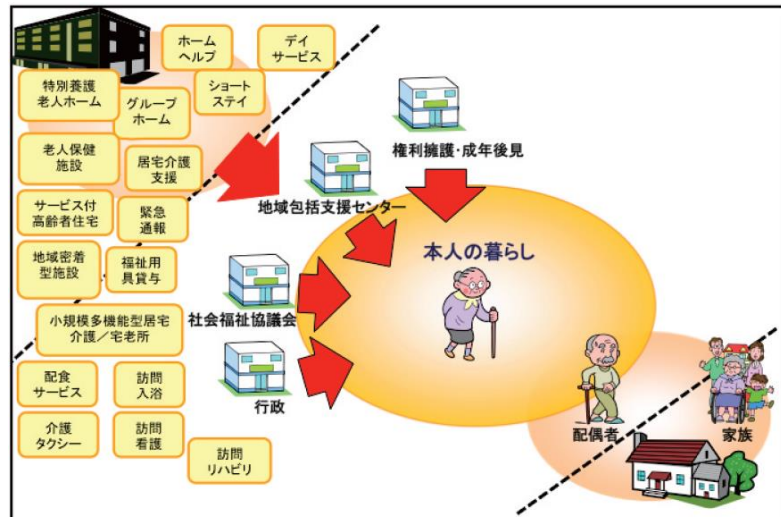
ホームヘルプ

デイサービス

特別養護老人ホーム

グループホーム

ショートステイ

老人保健施設

居宅介護支援

サービス付高齢者住宅

緊急通報

地域密着型施設

福祉用具貸与

小規模多機能型居宅介護／宅老所

配食サービス

訪問入浴

介護タクシー

訪問看護

訪問リハビリ

権利擁護・成年後見

地域包括支援センター

本人の暮らし

社会福祉協議会

行政

配偶者

家族